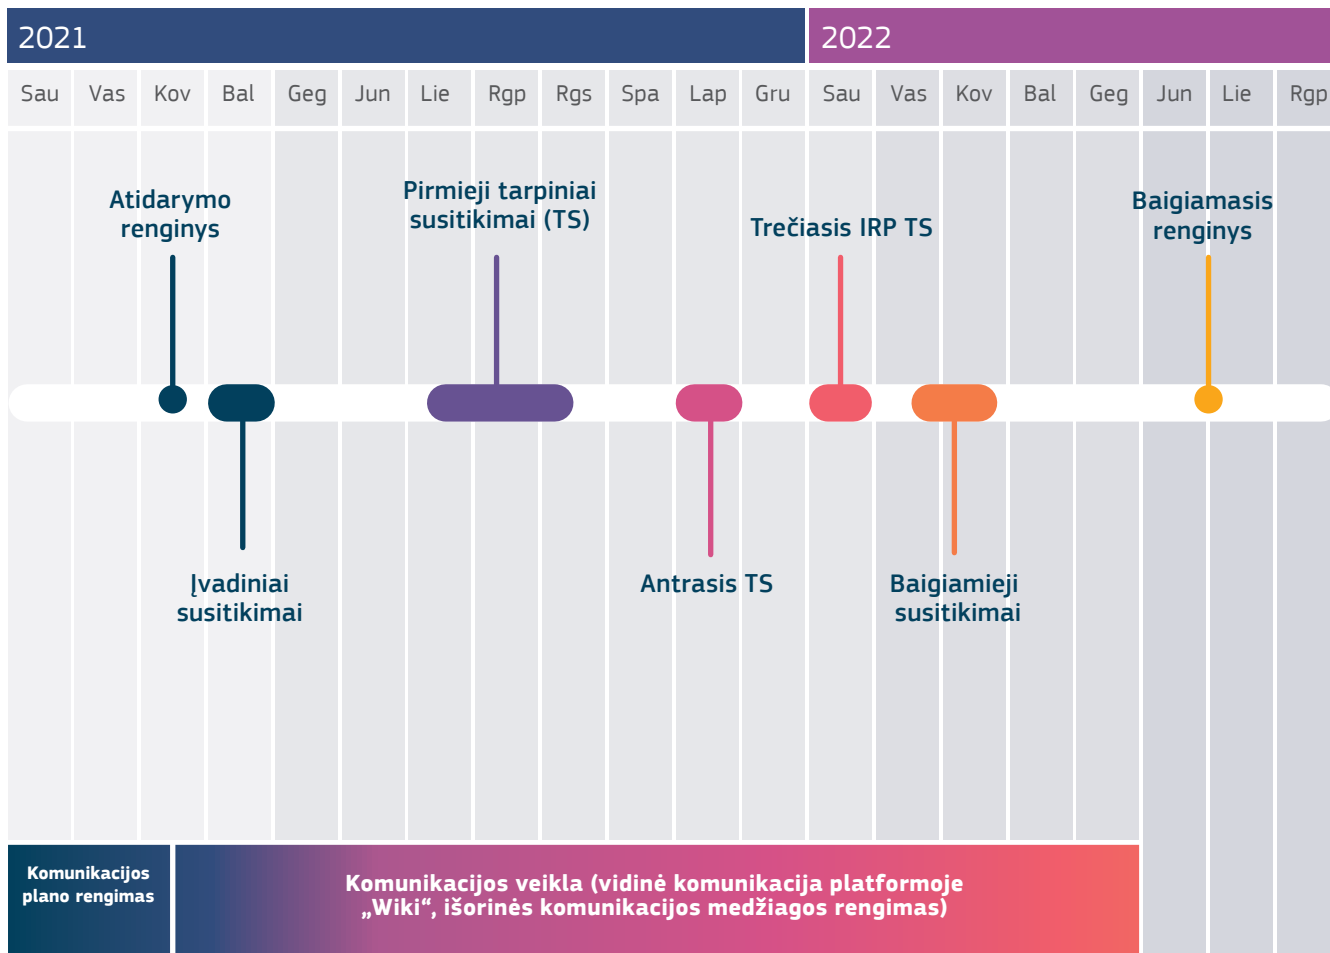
2021

2022

Sau Vas Kov Bal Geg Jun Lie Rgp Rgs Spa Lap Gru Sau Vas Kov Bal Geg Jun Lie Rgp

Atidarymo renginys

Pirmieji tarpiniai susitikimai (TS)

Trečiasis IRP TS

Baigiamasis renginys

Įvadiniai susitikimai

Antrasis TS

Baigiamieji susitikimai

Komunikacijos plano rengimas

Komunikacijos veikla (vidinė komunikacija platformoje „Wiki“, išorinės komunikacijos medžiagos rengimas)